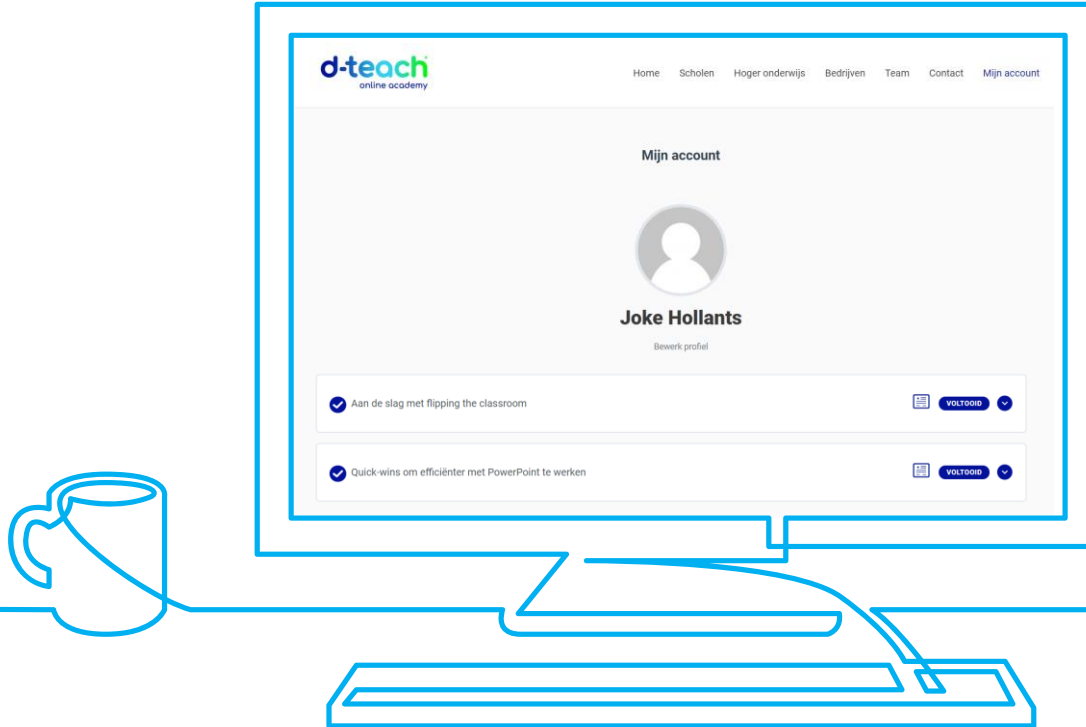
d-teach
online academy

Home Scholen Hoger onderwijs Bedrijven Team Contact Mijn account

Mijn account

Joke Hollants

Bewerk profiel

Aan de slag met flipping the classroom VOLTOOID

Quick-wins om efficiënter met PowerPoint te werken VOLTOOID